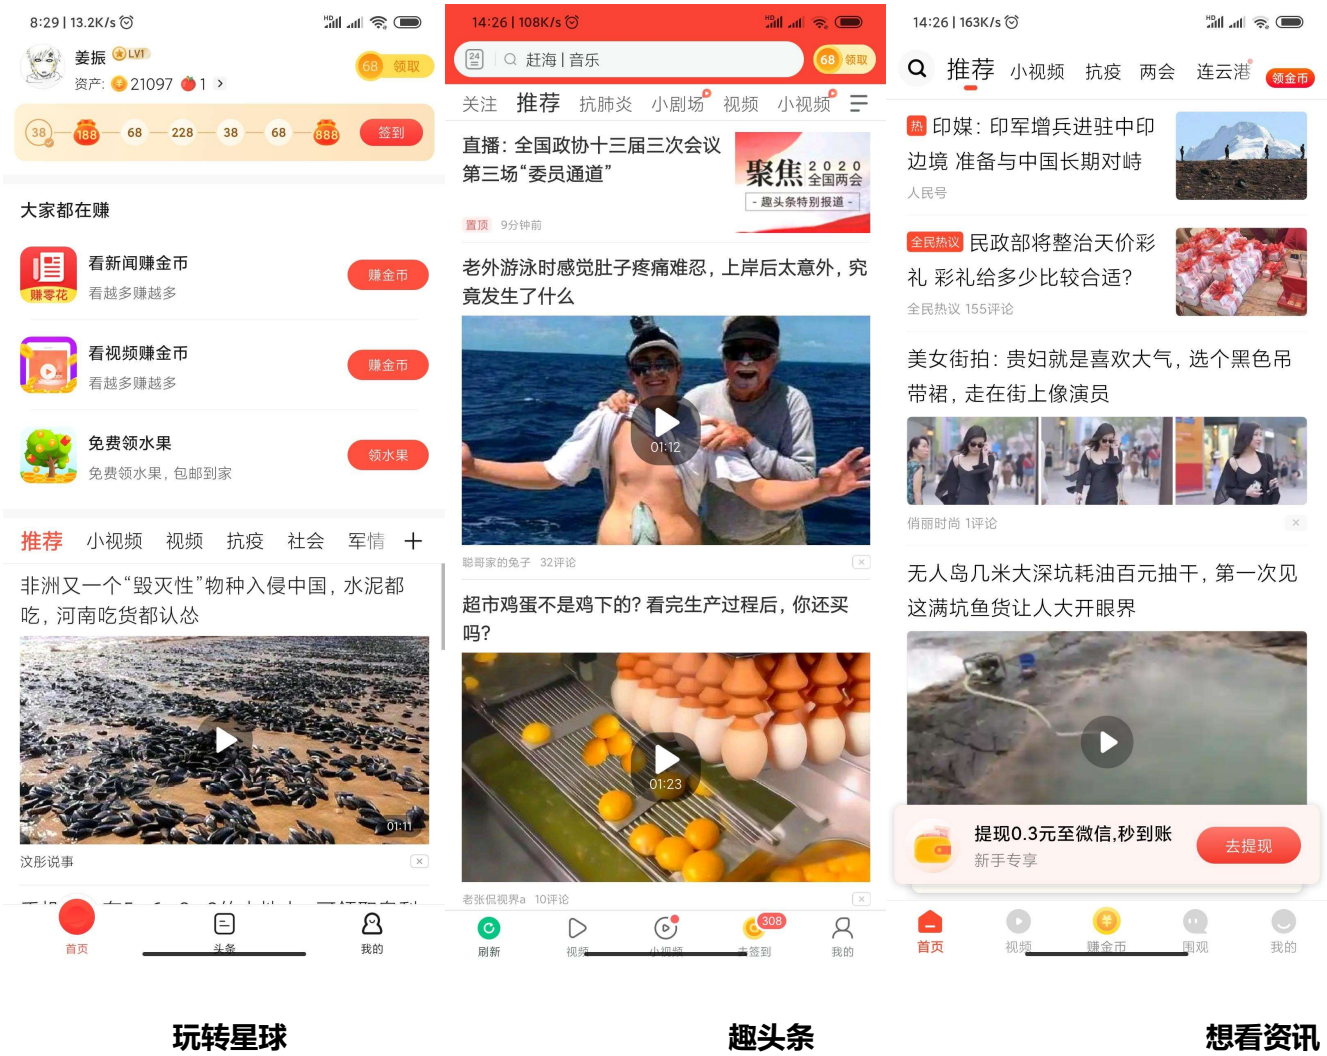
8:29 | 13.2K/s

姜振 LV1
资产: 21097 1 >
68 领取

38 188 68 228 38 68 888 签到

大家都在赚

看新闻赚金币
看越多赚越多
赚金币
赚零花

看视频赚金币
看越多赚越多
赚金币

免费领水果
免费领水果，包邮到家
领水果

推荐 小视频 视频 抗疫 社会 军情 +

非洲又一个"毁灭性"物种入侵中国，水泥都吃，河南吃货都认怂

01:11

汶彤说事

首页 头条 我的

14:26 | 108K/s

赶海 | 音乐
68 领取

关注 推荐 抗肺炎 小剧场 视频 小视频

直播：全国政协十三届三次会议第三场"委员通道"
聚焦 2020 全国两会
- 趣头条特别报道 -
置顶 9分钟前

老外游泳时感觉肚子疼痛难忍，上岸后大意外，究竟发生了什么

01:12

聪哥家的兔子 32评论

超市鸡蛋不是鸡下的？看完生产过程后，你还买吗？

01:23

老张侃视界a 10评论

刷新 视频 小视频 308 去签到 我的

14:26 | 163K/s

推荐 小视频 抗疫 两会 连云港 领金币

热 印媒：印军增兵进驻中印边境 准备与中国长期对峙
人民号

全民热议 民政部将整治天价彩礼 彩礼给多少比较合适？
全民热议 155评论

美女街拍：贵妇就是喜欢大气，选个黑色吊带裙，走在街上像演员

俏丽时尚 1评论

无人岛几米大深坑耗油百元抽干，第一次见这满坑鱼货让人大开眼界

提现0.3元至微信，秒到账
新手专享
去提现

首页 视频 赚金币 围观 我的

玩转星球

趣头条

想看资讯